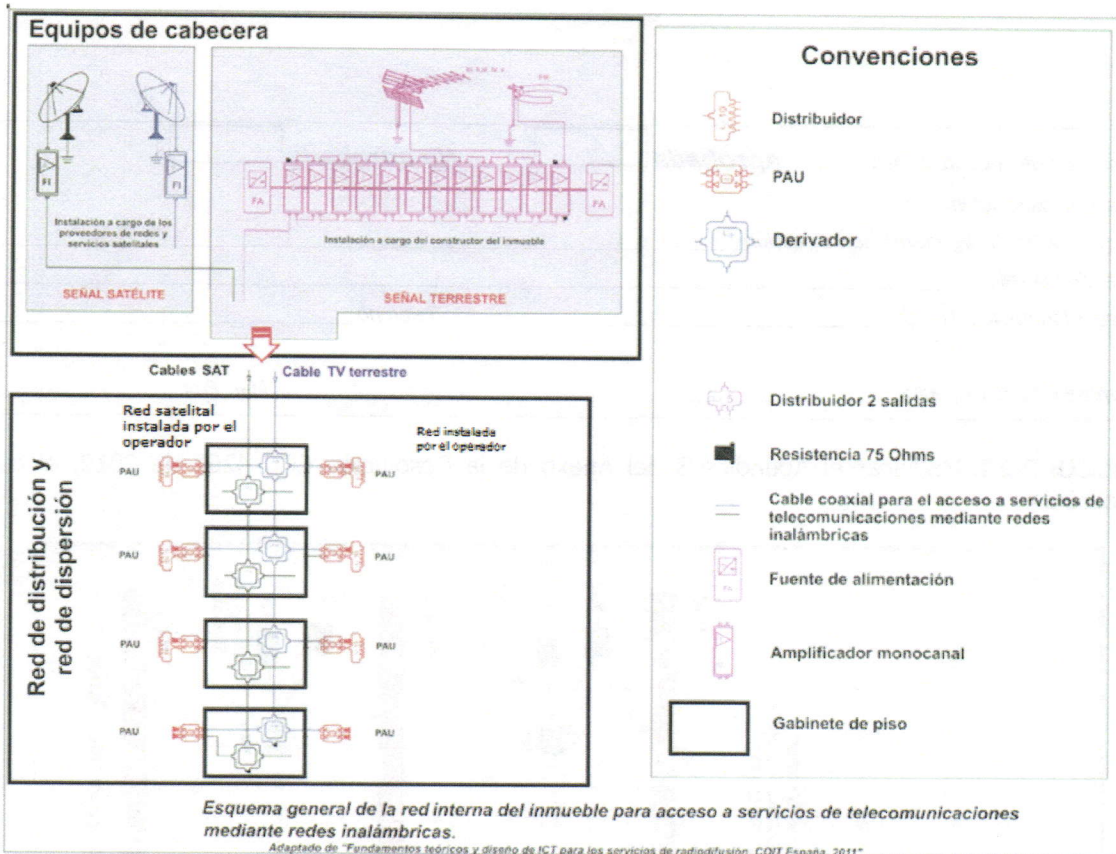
Equipos de cabecera

FI

FI

Instalación a cargo de los proveedores de redes y servicios satelitales

SEÑAL SATÉLITE

FA

FA

Instalación a cargo del constructor del inmueble

SEÑAL TERRESTRE

Cables SAT

Cable TV terrestre

Red satelital instalada por el operador

Red instalada por el operador

Red de distribución y red de dispersión

PAU PAU

PAU PAU

PAU PAU

PAU PAU

Convenciones

Distribuidor

PAU

Derivador

Distribuidor 2 salidas

Resistencia 75 Ohms

Cable coaxial para el acceso a servicios de telecomunicaciones mediante redes inalámbricas

Fuente de alimentación

Amplificador monocanal

Gabinete de piso

Esquema general de la red interna del inmueble para acceso a servicios de telecomunicaciones mediante redes inalámbricas.

Adaptado de "Fundamentos teóricos y diseño de ICT para los servicios de radiodifusión. COIT España. 2011"